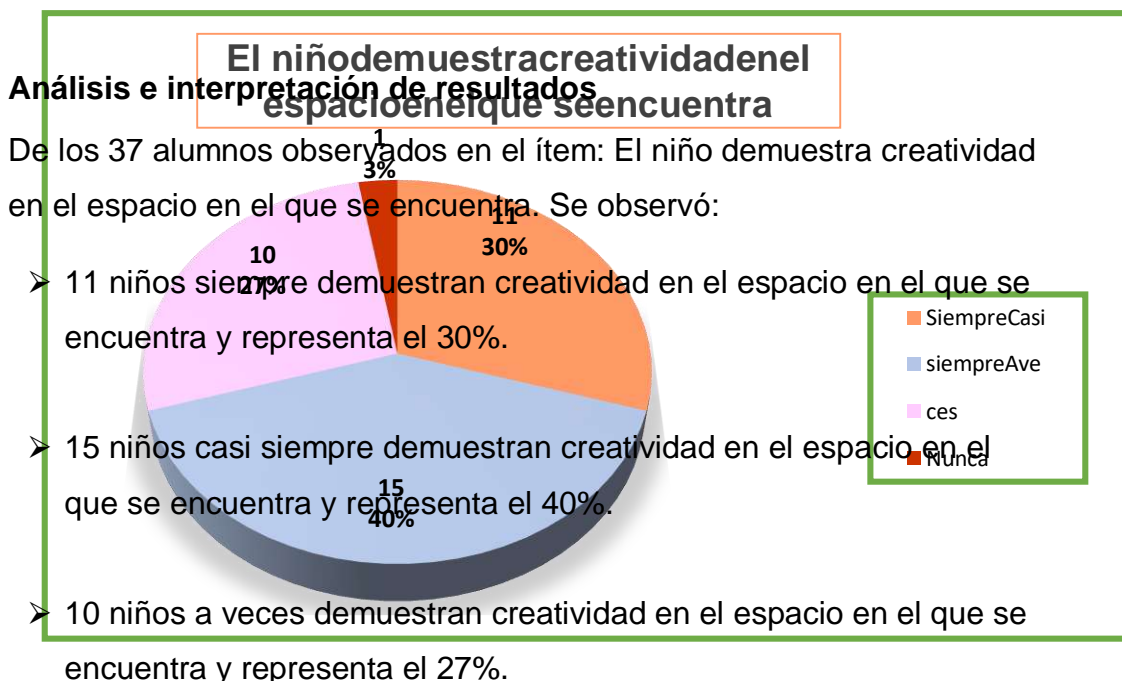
El niñodemuestracreatividadenel espacioenelque seencuentra

Análisis e interpretación de resultados

De los 37 alumnos observados en el ítem: El niño demuestra creatividad en el espacio en el que se encuentra. Se observó:

1
3%

11
30%

10
27%

15
40%

SiempreCasi
siempreAve
ces
Nunca

➢ 11 niños siempre demuestran creatividad en el espacio en el que se encuentra y representa el 30%.

➢ 15 niños casi siempre demuestran creatividad en el espacio en el que se encuentra y representa el 40%.

➢ 10 niños a veces demuestran creatividad en el espacio en el que se encuentra y representa el 27%.